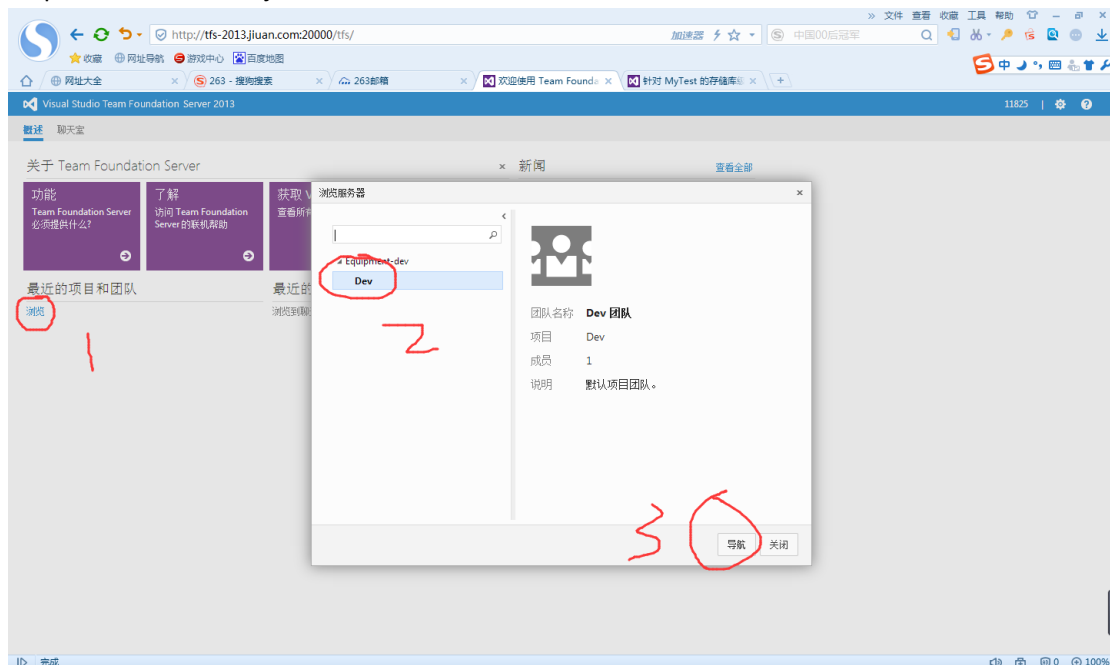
» 文件 查看 收藏 工具 帮助

http://tfs-2013.jiuan.com:20000/tfs/

加速器

中国00后冠军

收藏 网址导航 游戏中心 百度地图

网址大全 | 263 - 搜狗搜索 | 263邮箱 | 欢迎使用 Team Founda | 针对 MyTest 的存储库 | +

Visual Studio Team Foundation Server 2013

11825

概述 聊天室

关于 Team Foundation Server

功能
Team Foundation Server 必须提供什么?

了解
访问 Team Foundation Server 的联机帮助

获取 V
查看所有

最近的项目和团队

浏览

1

最近的

浏览到

新闻

查看全部

浏览服务器

Equipment-dev

Dev

2

团队名称 Dev 团队

项目 Dev

成员 1

说明 默认项目团队。

3

导航

关闭

完成

100%